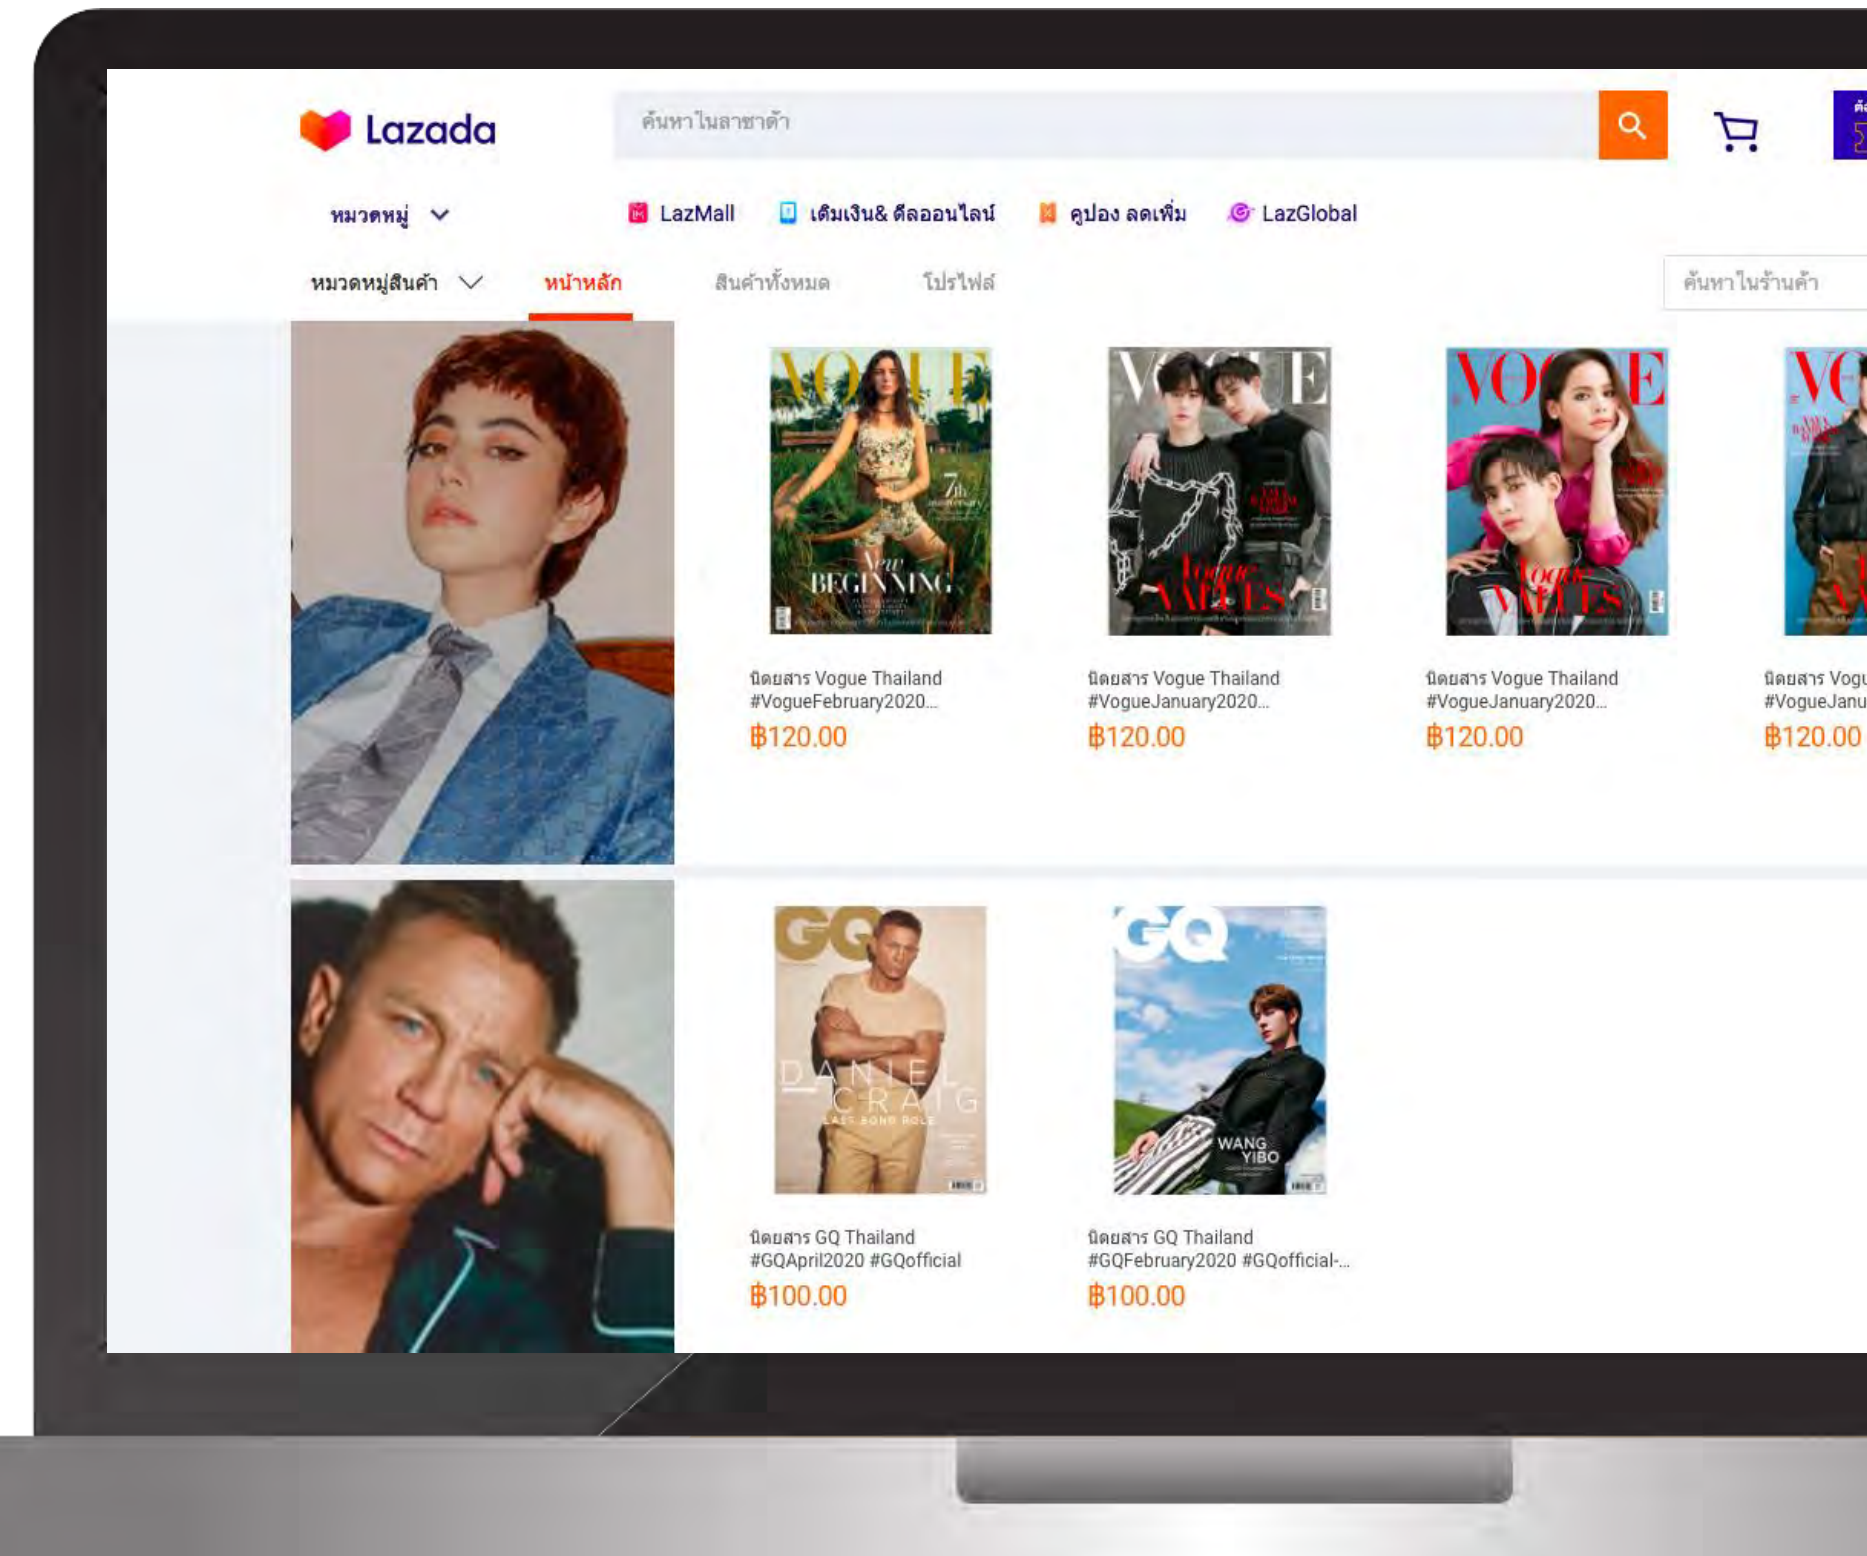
Lazada

ค้นหาในลาซาด้า

หมวดหมู่

LazMall เติมเงิน& ดีลออนไลน์ คูปอง ลดเพิ่ม LazGlobal

หมวดหมู่สินค้า หน้าหลัก สินค้าทั้งหมด โปรไฟล์

ค้นหาในร้านค้า

VOGUE
7th
New BEGINNING

VOGUE
Vogue VALUES

VOGUE
Vogue VALUES

นิตยสาร Vogue Thailand #VogueFebruary2020...
฿120.00

นิตยสาร Vogue Thailand #VogueJanuary2020...
฿120.00

นิตยสาร Vogue Thailand #VogueJanuary2020...
฿120.00

นิตยสาร Vogu #VogueJanu
฿120.00

GQ
DANIEL CRAIG
LAST BOND ROLE

GQ
WANG YIBO

นิตยสาร GQ Thailand #GQApril2020 #GQofficial
฿100.00

นิตยสาร GQ Thailand #GQFebruary2020 #GQofficial-...
฿100.00